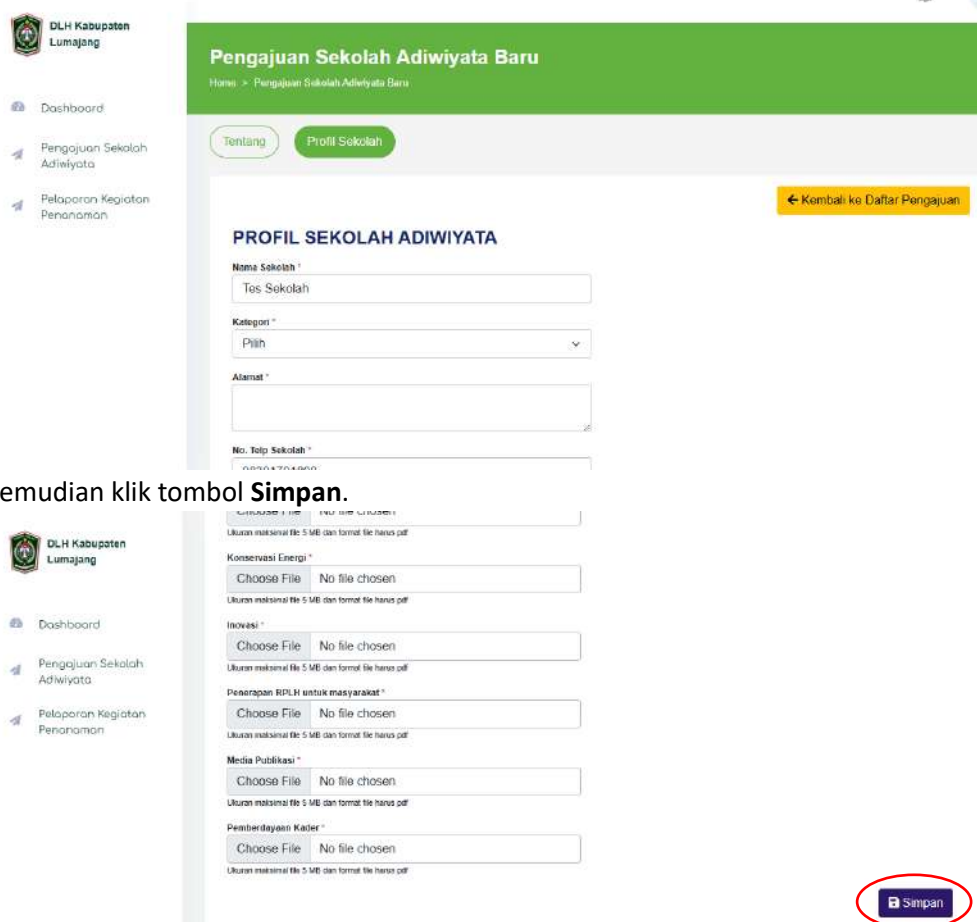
DLH Kabupaten Lumajang

Dashboard

Pengajuan Sekolah Adiwiyata

Pelaporan Kegiatan Penanaman

Pengajuan Sekolah Adiwiyata Baru

Home > Pengajuan Sekolah Adiwiyata Baru

Tentang

Profil Sekolah

← Kembali ke Daftar Pengajuan

PROFIL SEKOLAH ADIWIYATA

Nama Sekolah *

Tes Sekolah

Kategori *

Pilih

Alamat *

No. Telp Sekolah *

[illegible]

emudian klik tombol **Simpan**.

DLH Kabupaten Lumajang

Dashboard

Pengajuan Sekolah Adiwiyata

Pelaporan Kegiatan Penanaman

Choose File No file chosen

Ukuran maksimal file 5 MB dan format file harus pdf

Konservasi Energi *

Choose File No file chosen

Ukuran maksimal file 5 MB dan format file harus pdf

Inovasi *

Choose File No file chosen

Ukuran maksimal file 5 MB dan format file harus pdf

Penerapan RPLH untuk masyarakat *

Choose File No file chosen

Ukuran maksimal file 5 MB dan format file harus pdf

Media Publikasi *

Choose File No file chosen

Ukuran maksimal file 5 MB dan format file harus pdf

Pemberdayaan Kader *

Choose File No file chosen

Ukuran maksimal file 5 MB dan format file harus pdf

Simpan